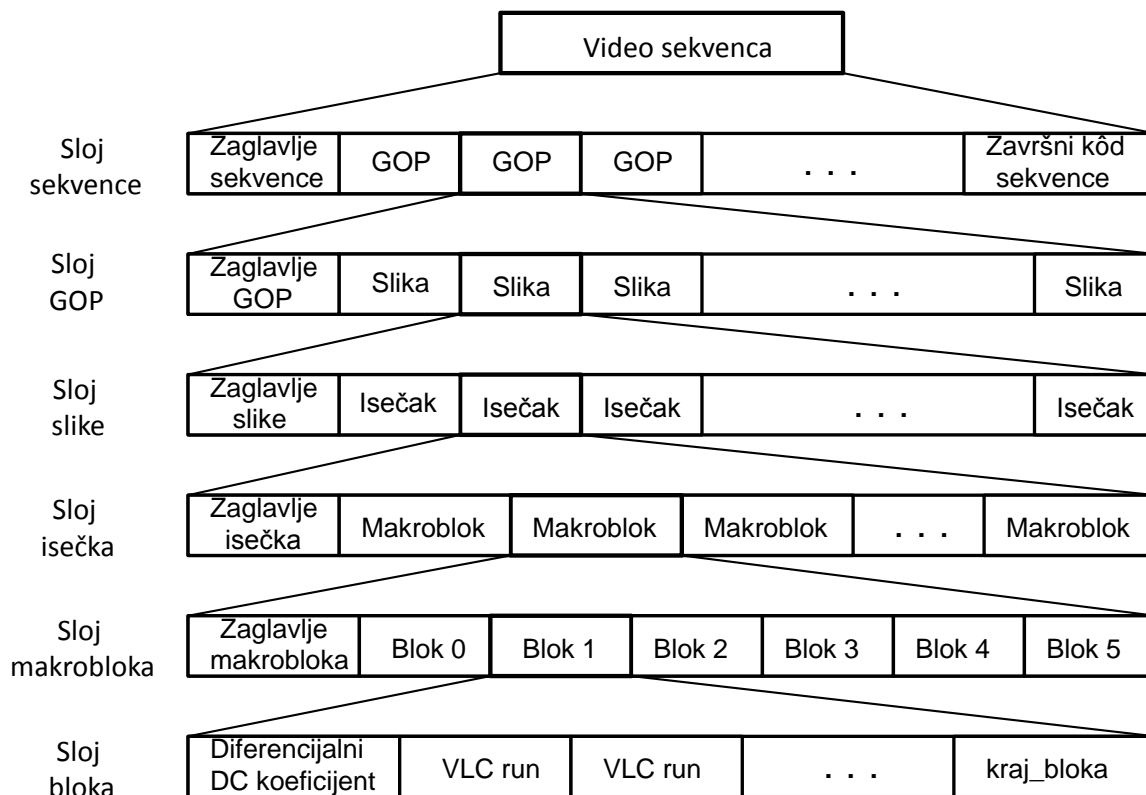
Video sekvenca

Sloj sekvence

| Zaglavlje sekvence | GOP | GOP | GOP | . . . | Završni kôd sekvence |
|---|---|---|---|---|---|

Sloj GOP

| Zaglavlje GOP | Slika | Slika | Slika | . . . | Slika |
|---|---|---|---|---|---|

Sloj slike

| Zaglavlje slike | Isečak | Isečak | Isečak | . . . | Isečak |
|---|---|---|---|---|---|

Sloj isečka

| Zaglavlje isečka | Makroblok | Makroblok | Makroblok | . . . | Makroblok |
|---|---|---|---|---|---|

Sloj makrobloka

| Zaglavlje makrobloka | Blok 0 | Blok 1 | Blok 2 | Blok 3 | Blok 4 | Blok 5 |
|---|---|---|---|---|---|---|

Sloj bloka

| Diferencijalni DC koeficijent | VLC run | VLC run | . . . | kraj_bloka |
|---|---|---|---|---|